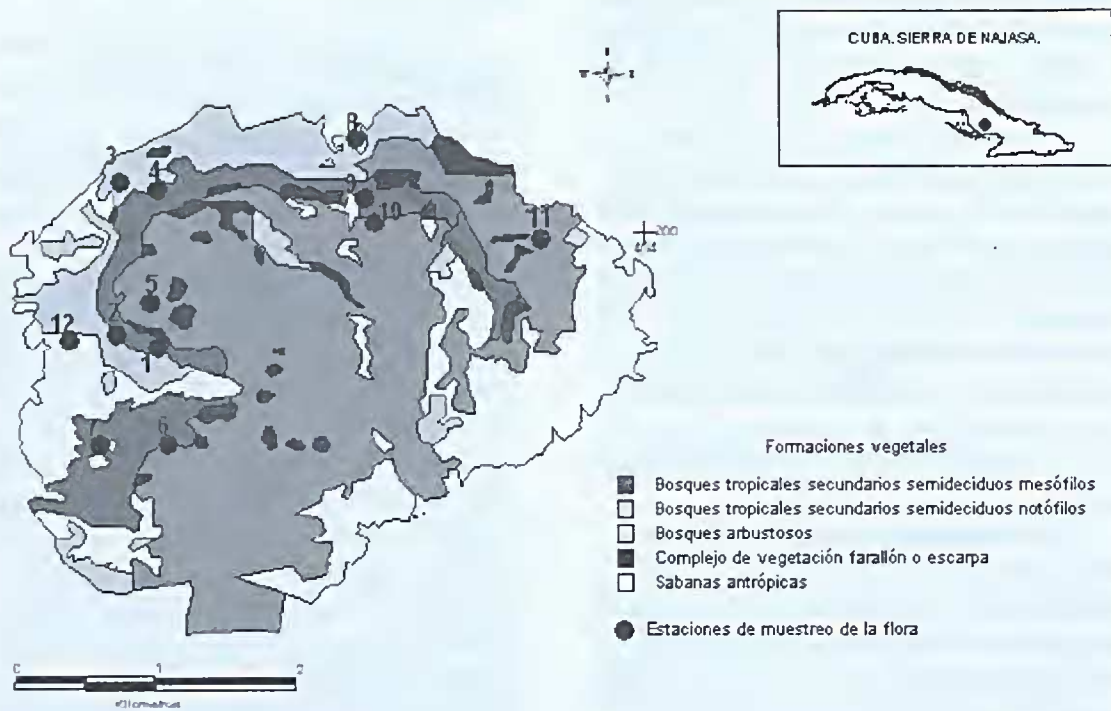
CUBA. SIERRA DE NAJASA.

8

2

4

3

9

10

11

5

12

7

1

7

6

Formaciones vegetales

Bosques tropicales secundarios semideciduos mesófilos
Bosques tropicales secundarios semideciduos notófilos
Bosques arbustosos
Complejo de vegetación farallón o escarpa
Sabanas antrópicas

Estaciones de muestreo de la flora

0 1 2

Kilometros